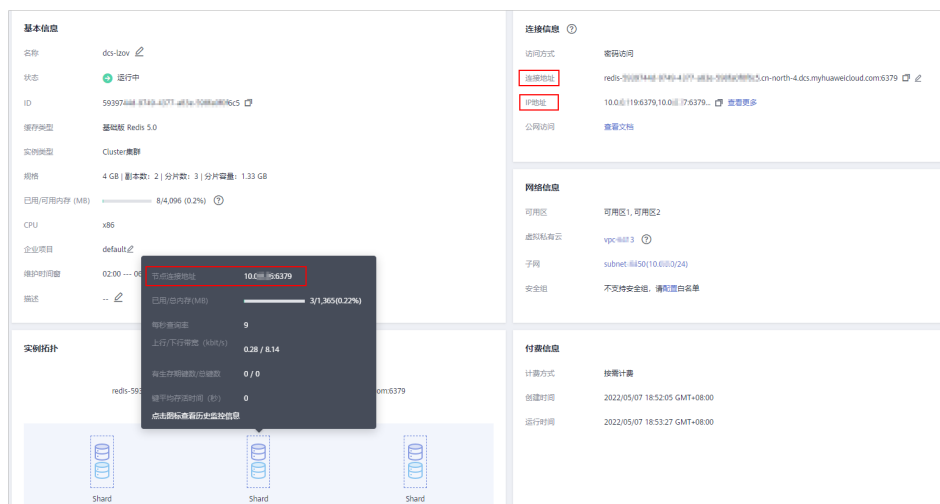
基本信息

名称 dcs-lzov

状态 运行中

ID 59397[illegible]6c5

缓存类型 基础版 Redis 5.0

实例类型 Cluster集群

规格 4 GB | 副本数：2 | 分片数：3 | 分片容量：1.33 GB

已用/可用内存 (MB) 8/4,096 (0.2%)

CPU x86

企业项目 default

维护时间窗 02:00 --- 06

描述 --

节点连接地址 10.0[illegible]6379

已用/总内存(MB) 3/1,365(0.22%)

每秒查询率 9

上行/下行带宽（kbit/s） 0.28 / 8.14

有生存期键数/总键数 0 / 0

键平均存活时间（秒） 0

点击图标查看历史监控信息

实例拓扑

redis-593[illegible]om:6379

Shard

Shard

Shard

连接信息

访问方式 密码访问

连接地址 redis-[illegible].cn-north-4.dcs.myhuaweicloud.com:6379

IP地址 10.0.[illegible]19:6379,10.0.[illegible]7:6379... 查看更多

公网访问 查看文档

网络信息

可用区 可用区1, 可用区2

虚拟私有云 vpc-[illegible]3

子网 subnet-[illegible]50(10.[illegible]0/24)

安全组 不支持安全组，请配置白名单

付费信息

计费方式 按需计费

创建时间 2022/05/07 18:52:05 GMT+08:00

运行时间 2022/05/07 18:53:27 GMT+08:00